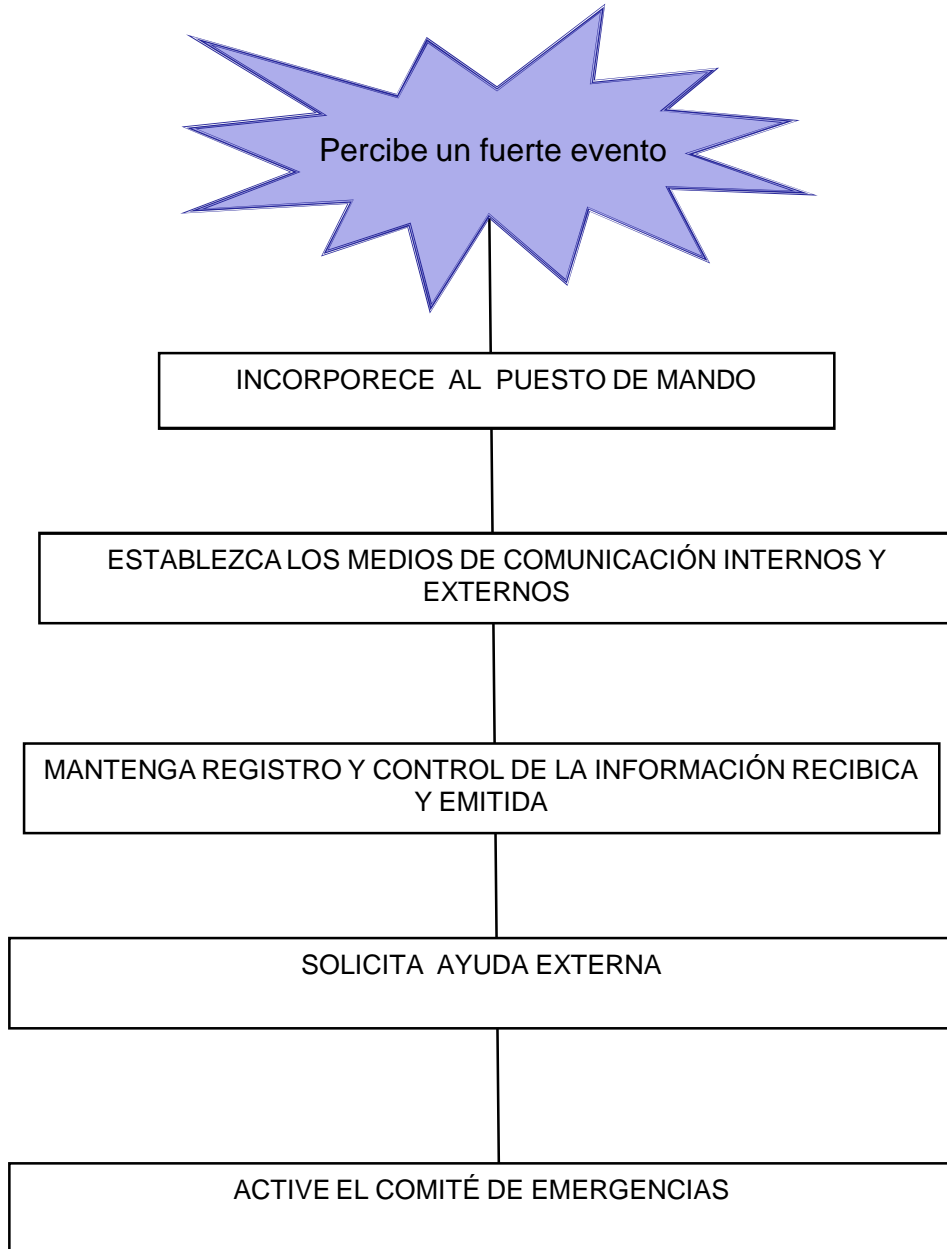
Percibe un fuerte evento

INCORPORECE AL PUESTO DE MANDO

ESTABLEZCA LOS MEDIOS DE COMUNICACIÓN INTERNOS Y EXTERNOS

MANTENGA REGISTRO Y CONTROL DE LA INFORMACIÓN RECIBICA Y EMITIDA

SOLICITA AYUDA EXTERNA

ACTIVE EL COMITÉ DE EMERGENCIAS